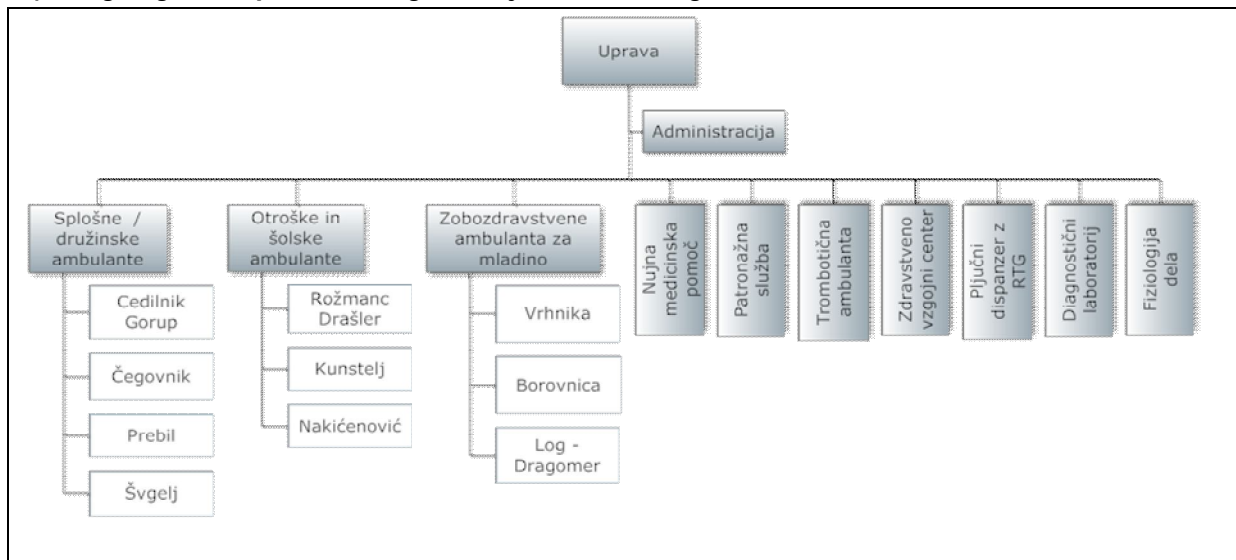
Uprava

Administracija

Splošne / družinske ambulante

Cedilnik Gorup

Čegovnik

Prebil

Švgelj

Otroške in šolske ambulante

Rožmanc Drašler

Kunstelj

Nakićenović

Zobozdravstvene ambulanta za mladino

Vrhnika

Borovnica

Log - Dragomer

Nujna medicinska pomoč

Patronažna služba

Trombotična ambulanta

Zdravstveno vzgojni center

Pljučni dispanzer z RTG

Diagnostični laboratorij

Fiziologija dela